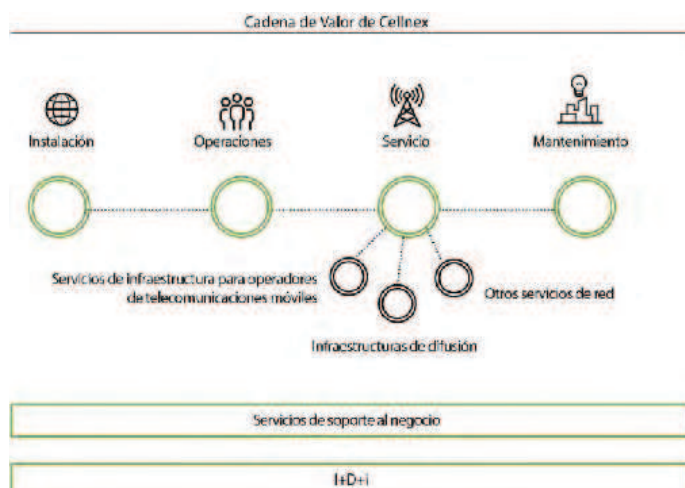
Cadena de Valor de Cellnex

Instalación

Operaciones

Servicio

Mantenimiento

Servicios de infraestructura para operadores de telecomunicaciones móviles

Otros servicios de red

Infraestructuras de difusión

Servicios de soporte al negocio

I+D+i